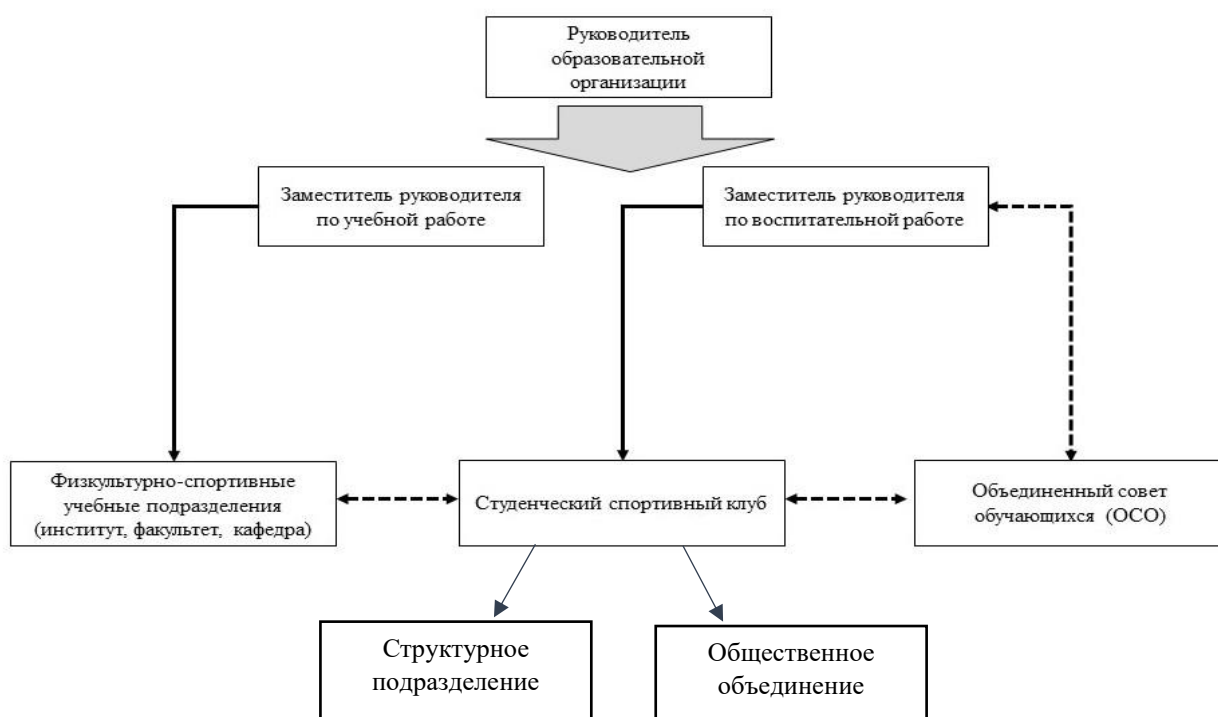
Руководитель образовательной организации

Заместитель руководителя по учебной работе

Заместитель руководителя по воспитательной работе

Физкультурно-спортивные учебные подразделения (институт, факультет, кафедра)

Студенческий спортивный клуб

Объединенный совет обучающихся (ОСО)

Структурное подразделение

Общественное объединение